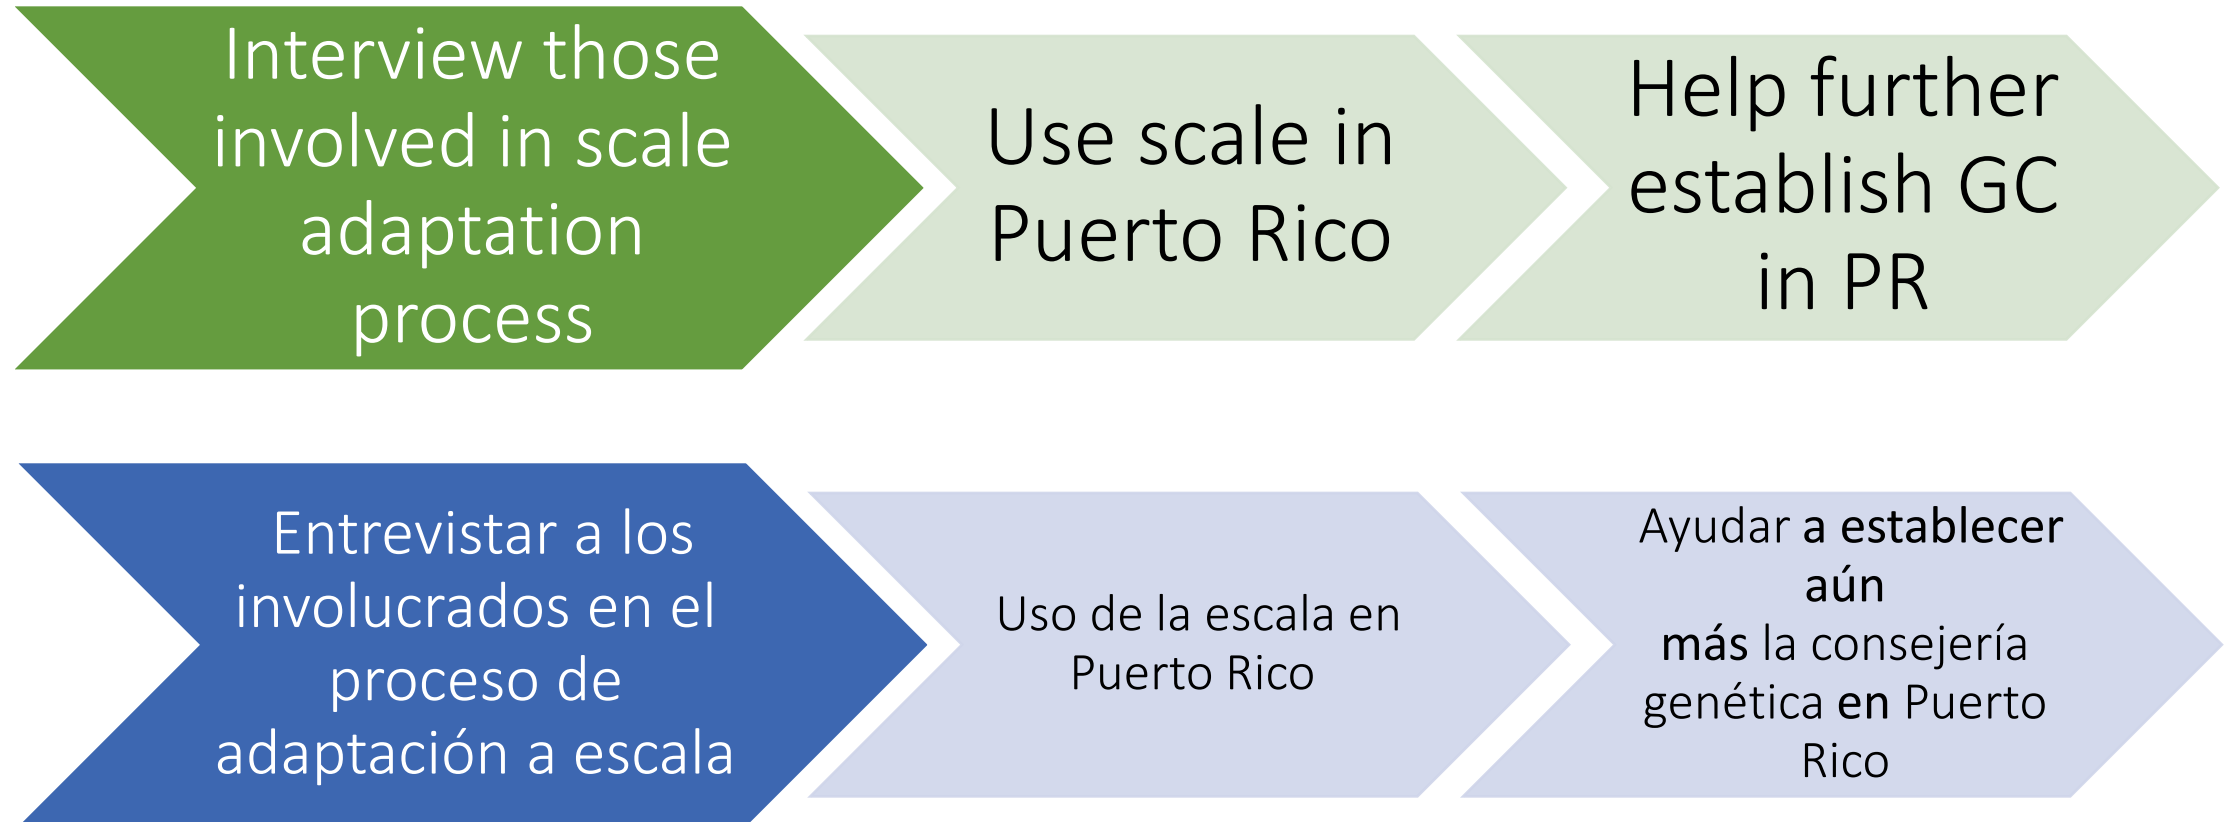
Interview those involved in scale adaptation process

Use scale in Puerto Rico

Help further establish GC in PR

Entrevistar a los involucrados en el proceso de adaptación a escala

Uso de la escala en Puerto Rico

Ayudar a establecer aún más la consejería genética en Puerto Rico